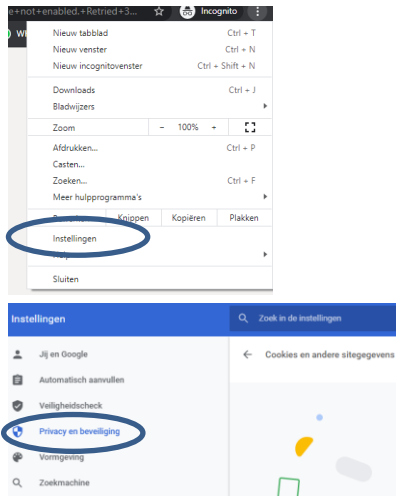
e+not+enabled.+Retried+3... Incognito

WI

Nieuw tabblad Ctrl + T
Nieuw venster Ctrl + N
Nieuw incognitovenster Ctrl + Shift + N

Downloads Ctrl + J
Bladwijzers

Zoom − 100% +

Afdrukken... Ctrl + P
Casten...
Zoeken... Ctrl + F
Meer hulpprogramma's

Bewerken Knippen Kopiëren Plakken

Instellingen
Help

Sluiten

Instellingen

Zoek in de instellingen

Jij en Google
Automatisch aanvullen
Veiligheidscheck
Privacy en beveiliging
Vormgeving
Zoekmachine

Cookies en andere sitegegevens